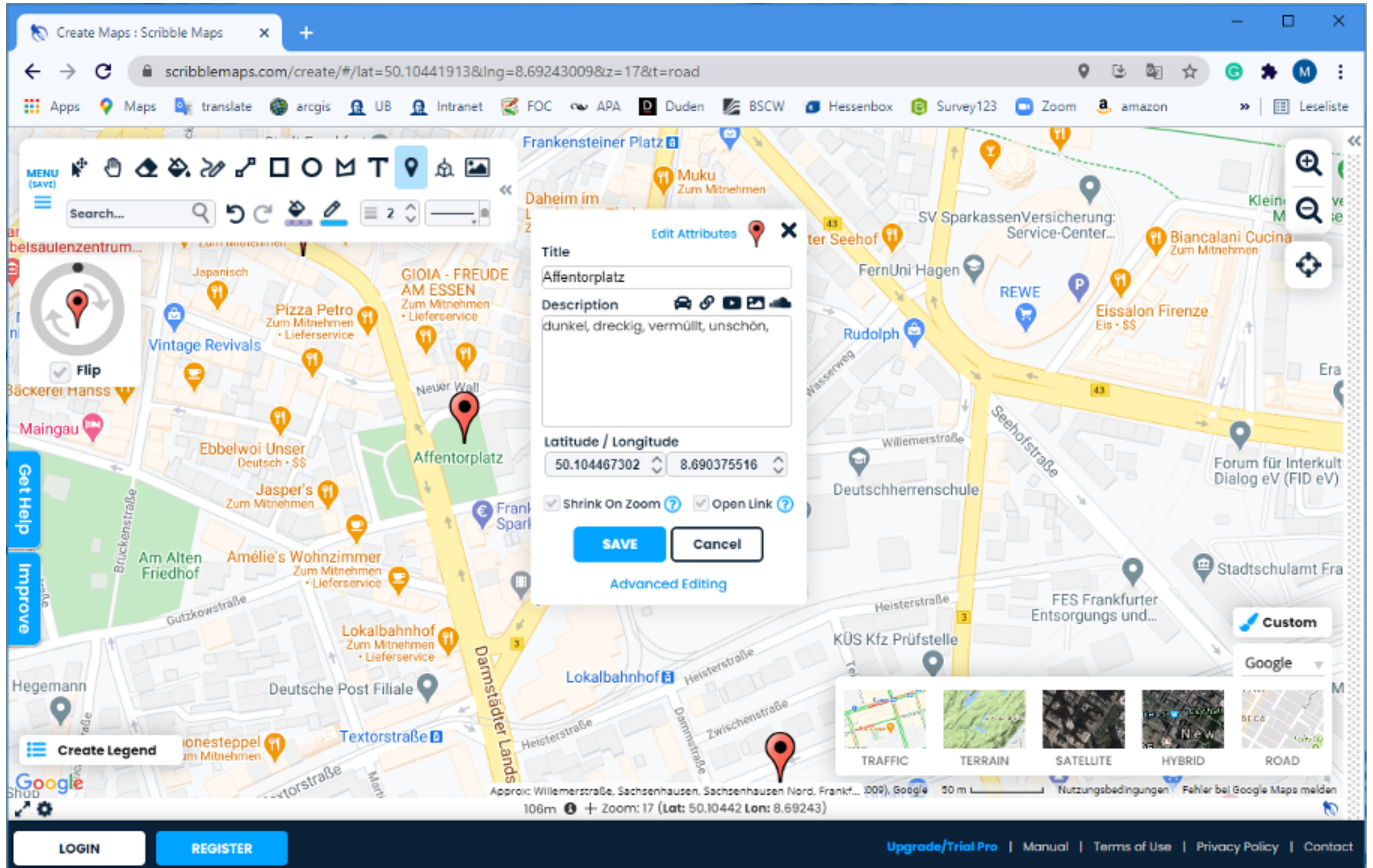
Create Maps : Scribble Maps

scribblemaps.com/create/#/lat=50.10441913&lng=8.69243009&z=17&t=road

Apps Maps translate arcgis UB Intranet FOC APA Duden BSCW Hessenbox Survey123 Zoom amazon » Leseliste

MENU (SAVE)

Search...

2

Flip

Edit Attributes

Title

Affentorplatz

Description

dunkel, dreckig, vermüllt, unschön,

Latitude / Longitude

50.104467302

8.690375516

Shrink On Zoom

Open Link

SAVE

Cancel

Advanced Editing

Frankensteiner Platz
Muku Zum Mitnehmen
Daheim im
SV SparkassenVersicherung: Service-Center...
Seehof
Biancalani Cucina Zum Mitnehmen
FernUni Hagen
REWE
Eissalon Firenze Eis · $$
Rudolph
GIOIA - FREUDE AM ESSEN Zum Mitnehmen · Lieferservice
Pizza Petro Zum Mitnehmen · Lieferservice
Japanisch
Vintage Revivals
Bäckerei Hanss
Maingau
Neuer Wall
Affentorplatz
Ebbelwoi Unser Deutsch · $$
Jasper's Zum Mitnehmen
Am Alten Friedhof
Amélie's Wohnzimmer Zum Mitnehmen · Lieferservice
Gutzkowstraße
Brückenstraße
Lokalbahnhof Zum Mitnehmen · Lieferservice
Hegemann
Deutsche Post Filiale
Lokalbahnhof
Textorstraße
Darmstädter Lands
Heisterstraße
Zwischenstraße
Dammstraße
Willemerstraße
Seehofstraße
Wasserweg
Deutschherrenschule
Forum für Interkult Dialog eV (FID eV)
Stadtschulamt Fra
FES Frankfurter Entsorgungs und...
KÜS Kfz Prüfstelle
Frank Spark
Kleine
Era
belsaulenzentrum
onesteppel Zum Mitnehmen
Textorstraße
43
3

Get Help
Improve

Create Legend

Custom
Google
TRAFFIC TERRAIN SATELLITE HYBRID ROAD

Approx: Willemerstraße, Sachsenhausen, Sachsenhausen Nord, Frankf... 009), Google 50 m Nutzungsbedingungen Fehler bei Google Maps melden

106m + Zoom: 17 (Lat: 50.10442 Lon: 8.69243)

LOGIN
REGISTER

Upgrade/Trial Pro | Manual | Terms of Use | Privacy Policy | Contact